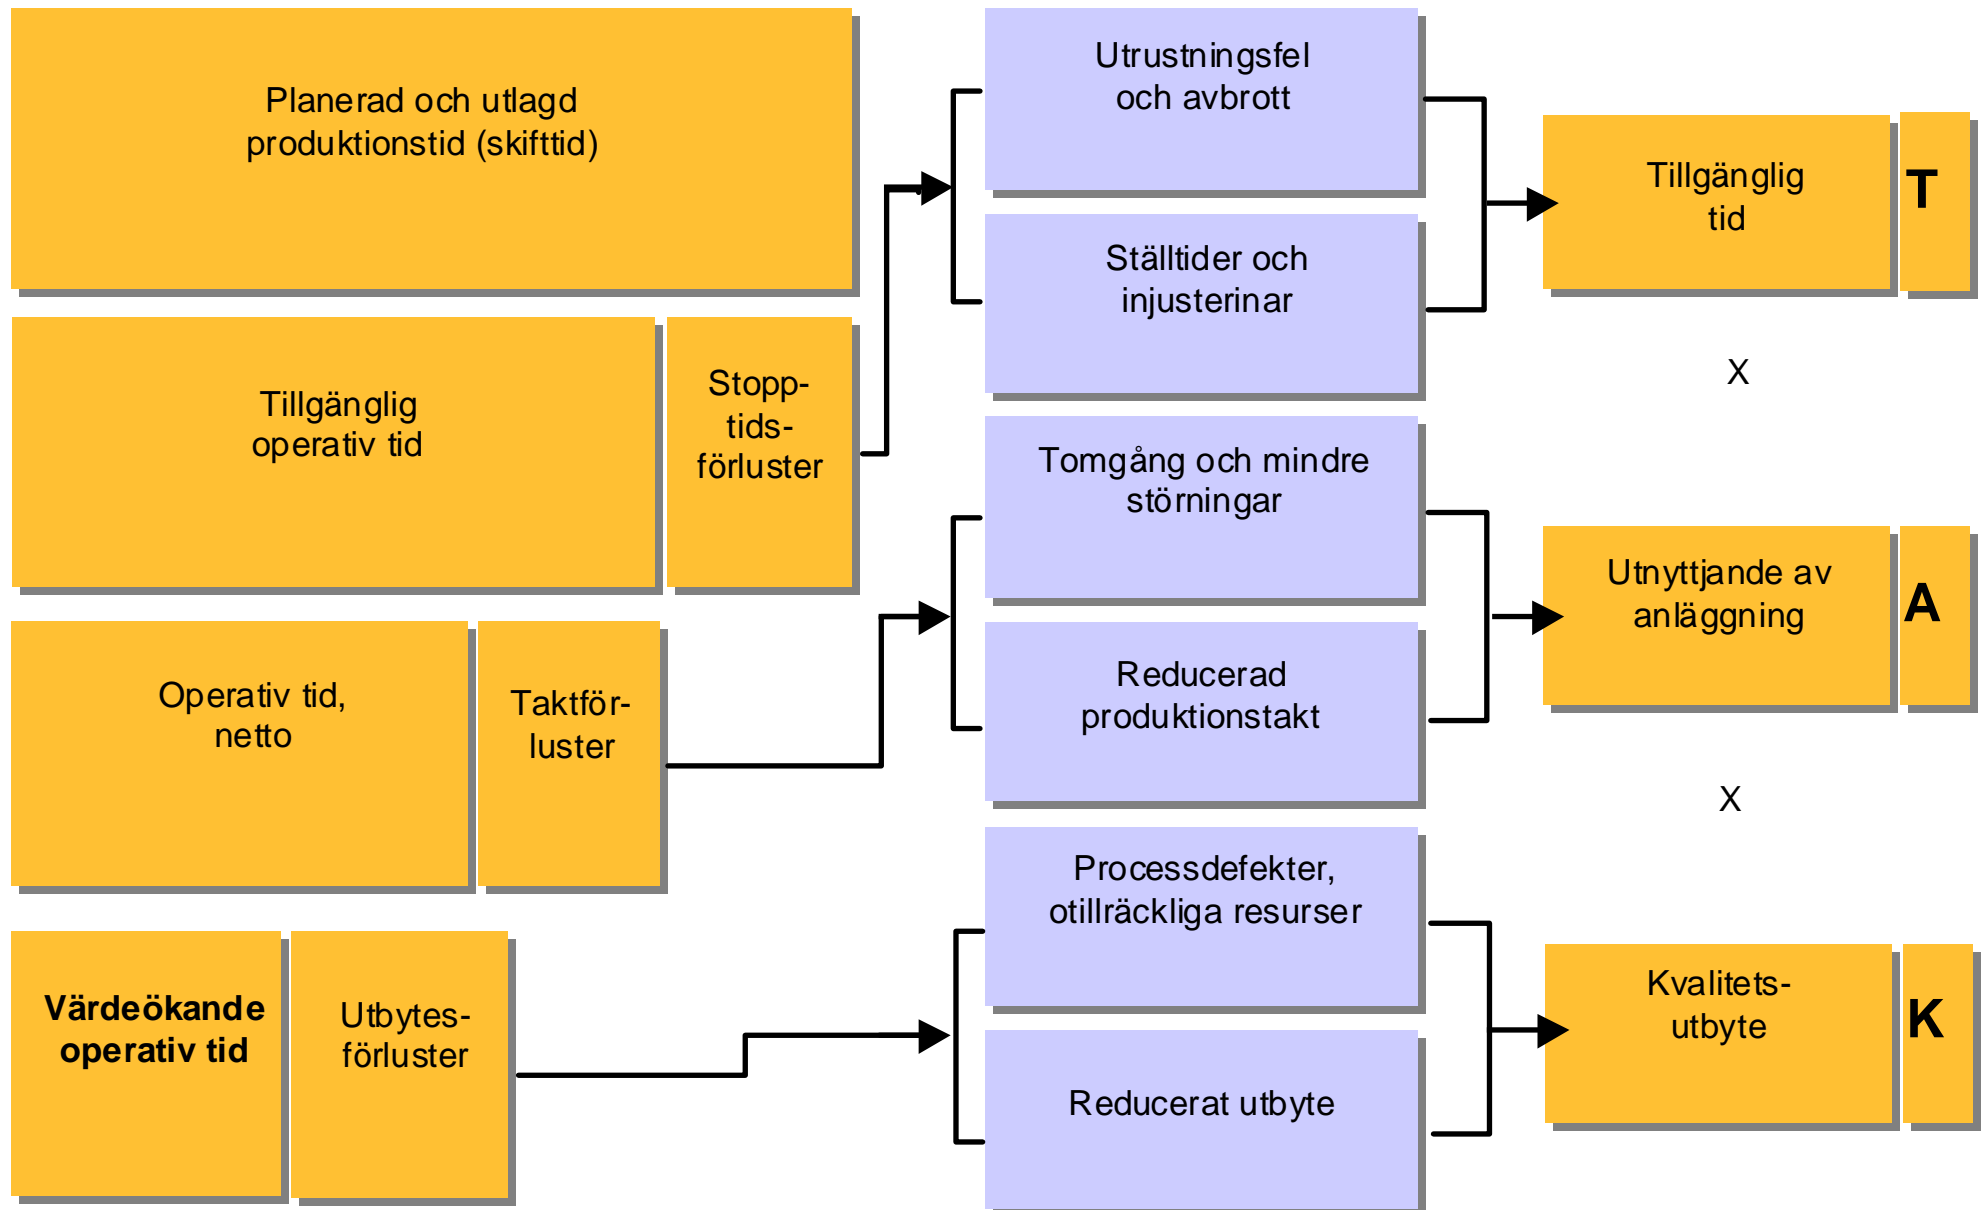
Planerad och utlagd produktionstid (skifttid)

Tillgänglig operativ tid

Stopp-tids-förluster

Operativ tid, netto

Taktför-luster

**Värdeökande operativ tid**

Utbytes-förluster

Utrustningsfel och avbrott

Ställtider och injusterinar

Tomgång och mindre störningar

Reducerad produktionstakt

Processdefekter, otillräckliga resurser

Reducerat utbyte

Tillgänglig tid

T

X

Utnyttjande av anläggning

A

X

Kvalitets-utbyte

K